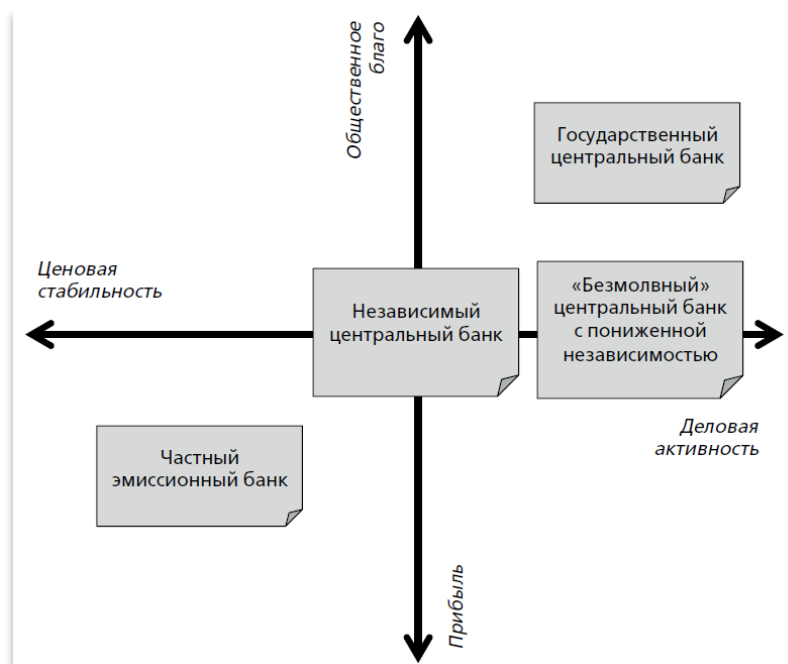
Общественное благо

Государственный центральный банк

Ценовая стабильность

Независимый центральный банк

«Безмолвный» центральный банк с пониженной независимостью

Деловая активность

Частный эмиссионный банк

Прибыль